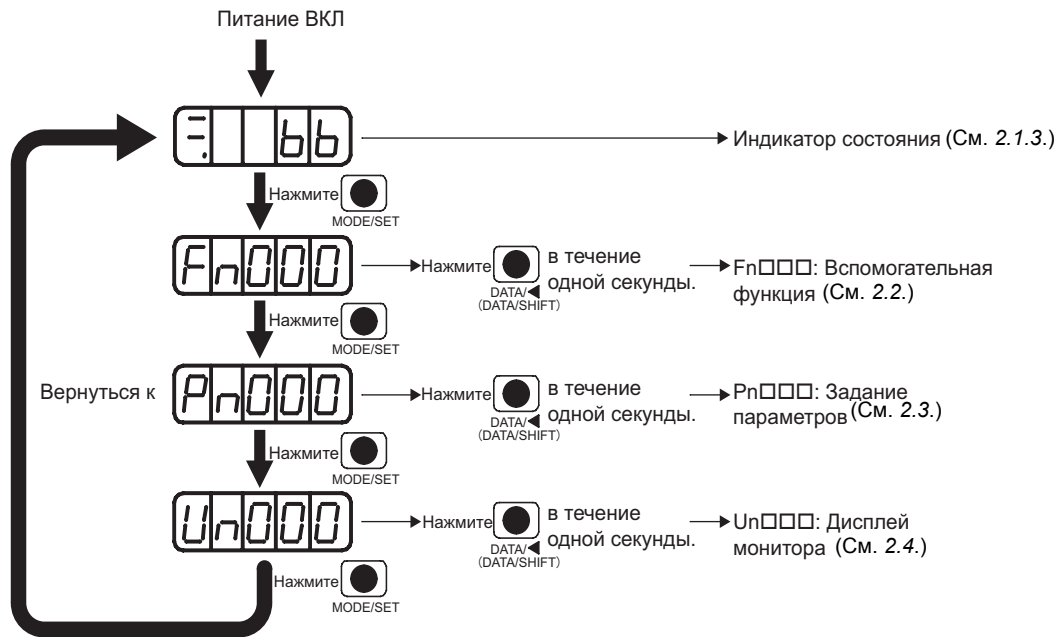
Питание ВКЛ

bb

Индикатор состояния (См. 2.1.3.)

Нажмите MODE/SET

Fn000

Нажмите DATA/◀ (DATA/SHIFT) в течение одной секунды.

Fn□□□: Вспомогательная функция (См. 2.2.)

Нажмите MODE/SET

Вернуться к

Pn000

Нажмите DATA/◀ (DATA/SHIFT) в течение одной секунды.

Pn□□□: Задание параметров (См. 2.3.)

Нажмите MODE/SET

Un000

Нажмите DATA/◀ (DATA/SHIFT) в течение одной секунды.

Un□□□: Дисплей монитора (См. 2.4.)

Нажмите MODE/SET